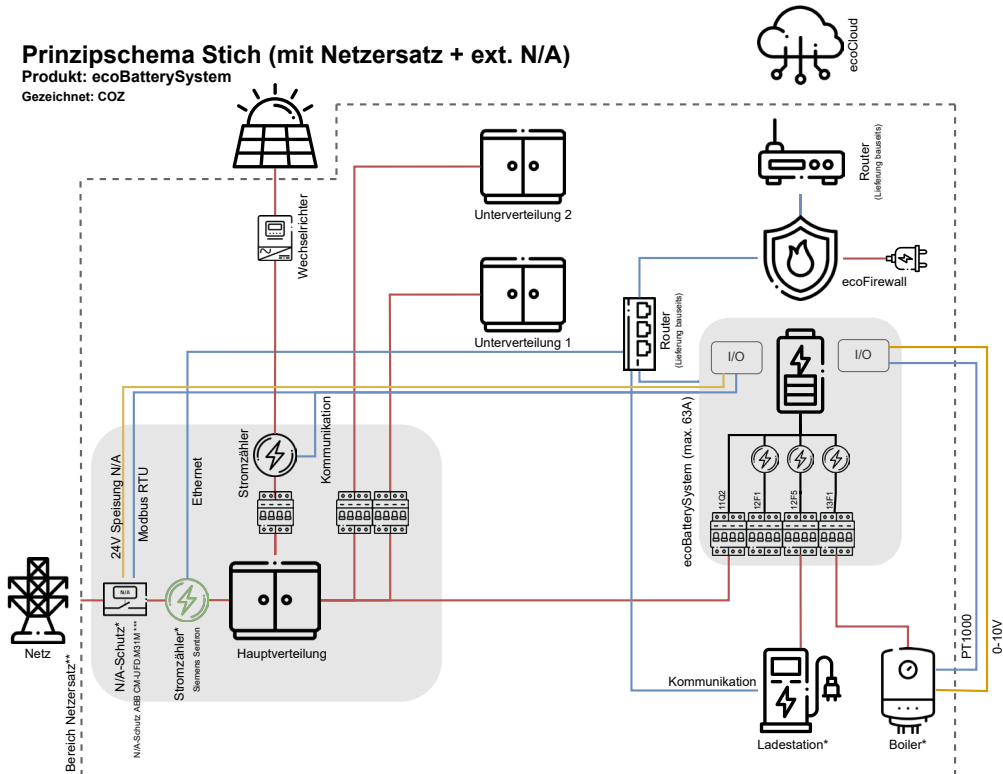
Prinzipschema Stich (mit Netzersatz + ext. N/A)
Produkt: ecoBatterySystem
Gezeichnet: COZ

ecoCloud

Router
(Lieferung bauseits)

ecoFirewall

Unterverteilung 2

Wechselrichter

Unterverteilung 1

Router
(Lieferung bauseits)

I/O

I/O

ecoBatterySystem (max. 63A)

11Q2
12F1
12F5
13F1

Stromzähler

Kommunikation

24V Speisung N/A

Modbus RTU

Ethernet

N/A

Netz

Bereich Netzersatz**

N/A-Schutz*
N/A-Schutz ABB CM-UFD.M31M***

Stromzähler*
Siemens Sentron

Hauptverteilung

Kommunikation

Ladestation*

Boiler*

PT1000

0-10V